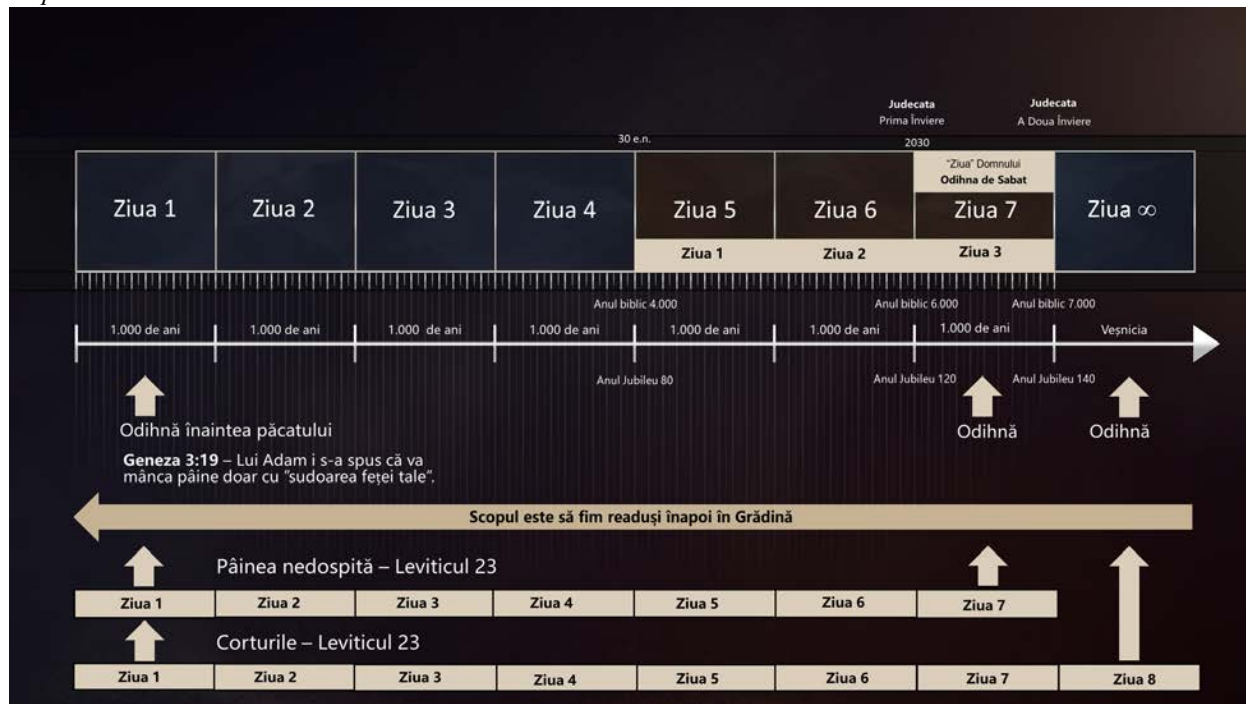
Judecata
Prima Înviere

Judecata
A Doua Înviere

30 e.n.

2030

"Ziua" Domnului
Odihna de Sabat

Ziua 1
Ziua 2
Ziua 3
Ziua 4
Ziua 5
Ziua 6
Ziua 7
Ziua ∞

Ziua 1
Ziua 2
Ziua 3

Anul biblic 4.000
Anul biblic 6.000
Anul biblic 7.000

1.000 de ani
1.000 de ani
1.000 de ani
1.000 de ani
1.000 de ani
1.000 de ani
1.000 de ani
Veșnicia

Anul Jubileu 80
Anul Jubileu 120
Anul Jubileu 140

Odihnă înaintea păcatului

Odihnă
Odihnă

**Geneza 3:19** – Lui Adam i s-a spus că va mânca pâine doar cu "sudoarea feței tale".

Scopul este să fim readuși înapoi în Grădină

Pâinea nedospită – Leviticul 23

| Ziua 1 | Ziua 2 | Ziua 3 | Ziua 4 | Ziua 5 | Ziua 6 | Ziua 7 |
|---|---|---|---|---|---|---|

Corturile – Leviticul 23

| Ziua 1 | Ziua 2 | Ziua 3 | Ziua 4 | Ziua 5 | Ziua 6 | Ziua 7 | Ziua 8 |
|---|---|---|---|---|---|---|---|